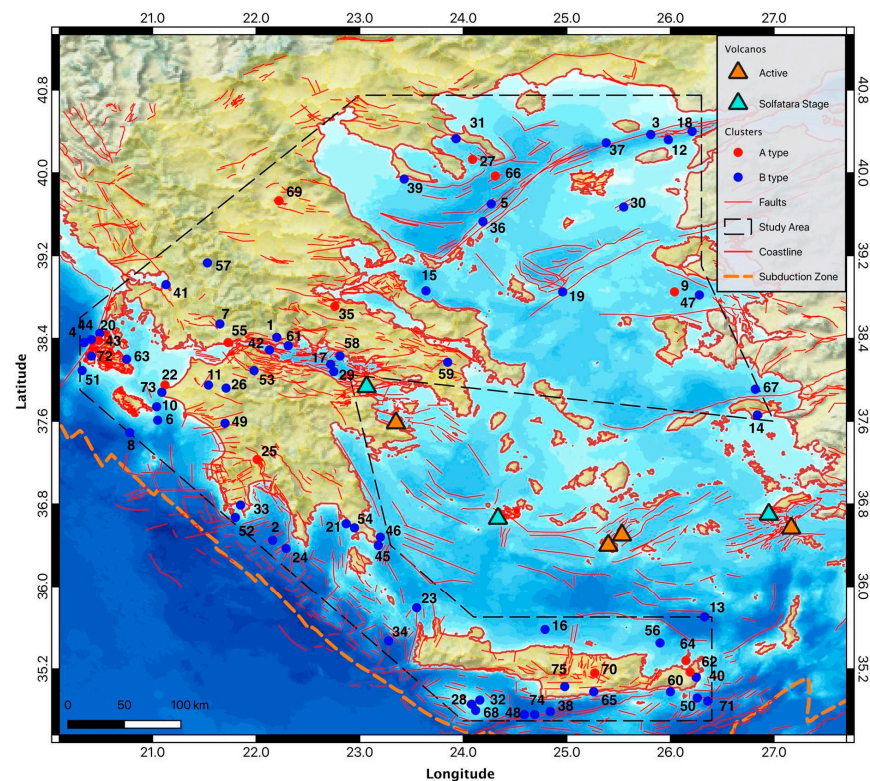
21.0 22.0 23.0 24.0 25.0 26.0 27.0

40.8
40.0
39.2
38.4
37.6
36.8
36.0
35.2

Volcanos
Active
Solfatara Stage
Clusters
A type
B type
Faults
Study Area
Coastline
Subduction Zone

31
3
18
27
37
12
66
69
39
5
30
36
57
41
15
19
9
47
7
35
1
61
44
20
4
55
42
58
43
72
63
17
51
59
11
26
53
29
22
73
67
10
6
14
8
49
25
33
52
21
54
46
2
45
24
23
13
34
16
56
64
62
75
70
40
28
32
74
65
60
50
71
68
48
38

0 50 100 km

Latitude
Longitude